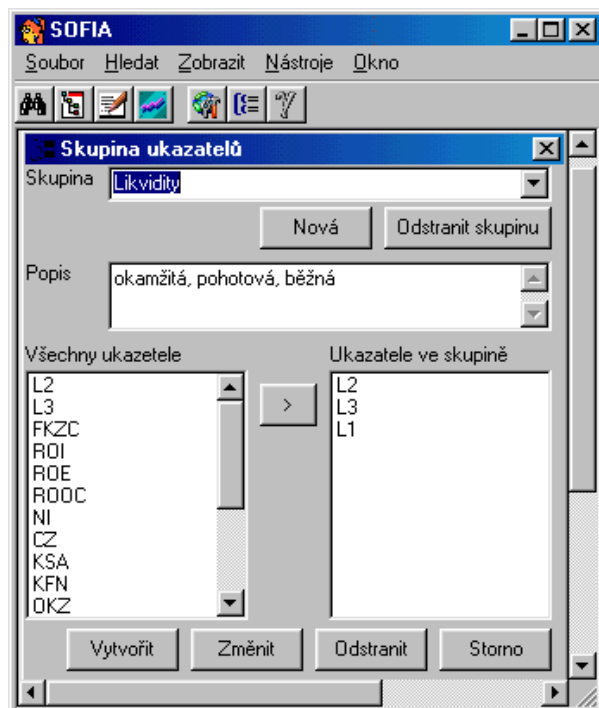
SOFIA

Soubor Hledat Zobrazit Nástroje Okno

Skupina ukazatelů

Skupina Likvidity

Nová Odstranit skupinu

Popis okamžitá, pohotová, běžná

Všechny ukazetele
L2
L3
FKZC
ROI
ROE
ROOC
NI
CZ
KSA
KFN
OKZ

>

Ukazatele ve skupině
L2
L3
L1

Vytvořit Změnit Odstranit Storno